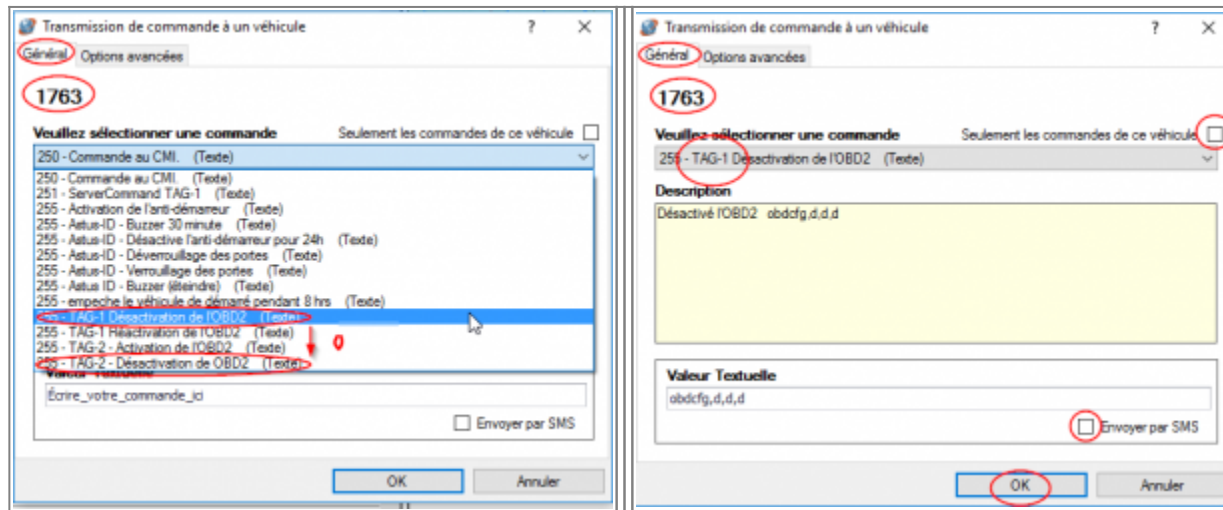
Transmission de commande à un véhicule

? ×

Général Options avancées

1763

Veuillez sélectionner une commande

Seulement les commandes de ce véhicule

250 - Commande au CMI. (Texte)

250 - Commande au CMI. (Texte)
251 - ServerCommand TAG-1 (Texte)
255 - Activation de l'anti-démarreur (Texte)
255 - Astus-ID - Buzzer 30 minute (Texte)
255 - Astus-ID - Désactive l'anti-démarreur pour 24h (Texte)
255 - Astus-ID - Déverrouillage des portes (Texte)
255 - Astus-ID - Verrouillage des portes (Texte)
255 - Astus ID - Buzzer (éteindre) (Texte)
255 - empeche le véhicule de démarré pendant 8 hrs (Texte)
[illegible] - TAG-1 Désactivation de l'OBD2 (Texte)
255 - TAG-1 Réactivation de l'OBD2 (Texte)
255 - TAG-2 - Activation de l'OBD2 (Texte)
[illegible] - TAG-2 - Désactivation de OBD2 (Texte)

0

Valeur Textuelle

Écrire_votre_commande_ici

Envoyer par SMS

OK Annuler

Transmission de commande à un véhicule

? ×

Général Options avancées

1763

Veuillez sélectionner une commande

Seulement les commandes de ce véhicule

255 - TAG-1 Désactivation de l'OBD2 (Texte)

Description

Désactivé l'OBD2 obdcfg,d,d,d

Valeur Textuelle

obdcfg,d,d,d

Envoyer par SMS

OK Annuler